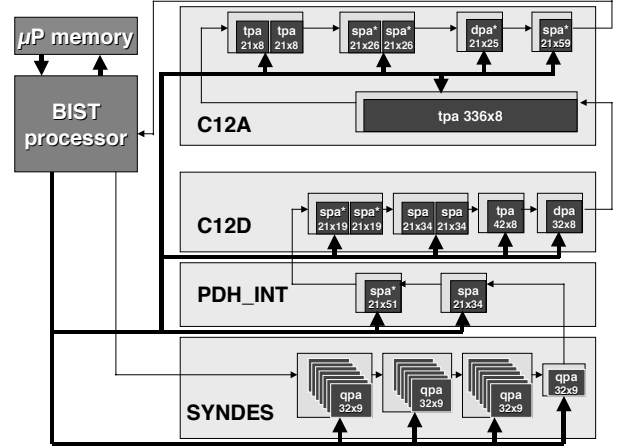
$\mu$P memory

BIST processor

tpa 21x8
tpa 21x8
spa* 21x26
spa* 21x26
dpa* 21x25
spa* 21x59

tpa 336x8

C12A

spa* 21x19
spa* 21x19
spa 21x34
spa 21x34
tpa 42x8
dpa 32x8

C12D

PDH_INT

spa* 21x51
spa 21x34

SYNDES

qpa 32x9
qpa 32x9
qpa 32x9
qpa 32x9